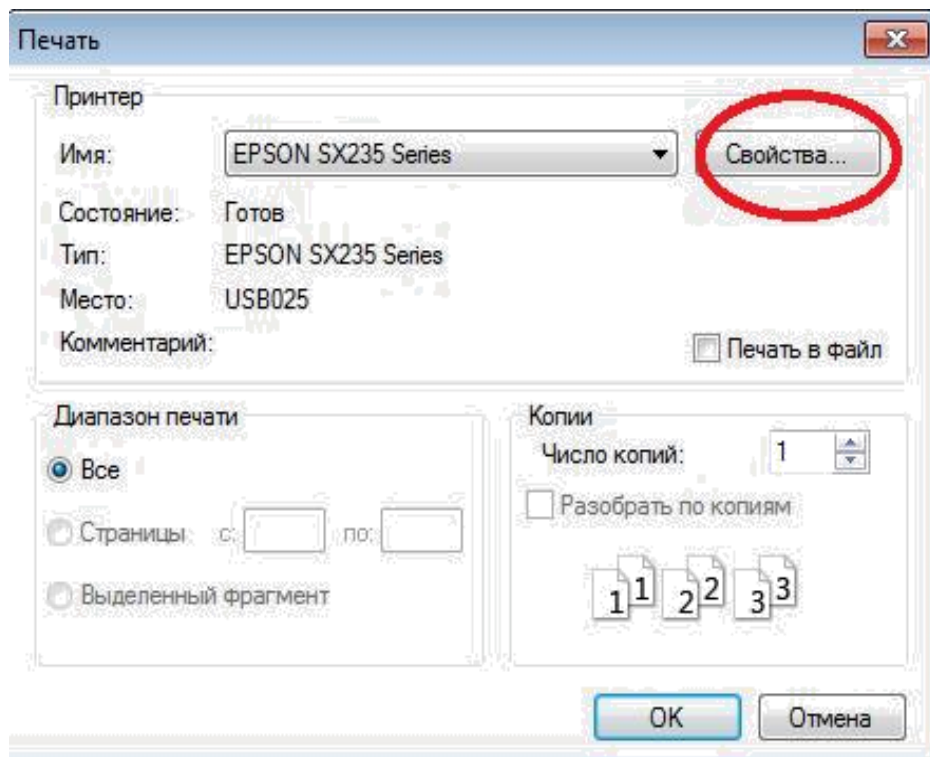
Печать

Принтер

Имя: EPSON SX235 Series

Свойства...

Состояние: Готов

Тип: EPSON SX235 Series

Место: USB025

Комментарий:

Печать в файл

Диапазон печати

Все

Страницы с: по:

Выделенный фрагмент

Копии

Число копий: 1

Разобрать по копиям

1 1 2 2 3 3

OK

Отмена